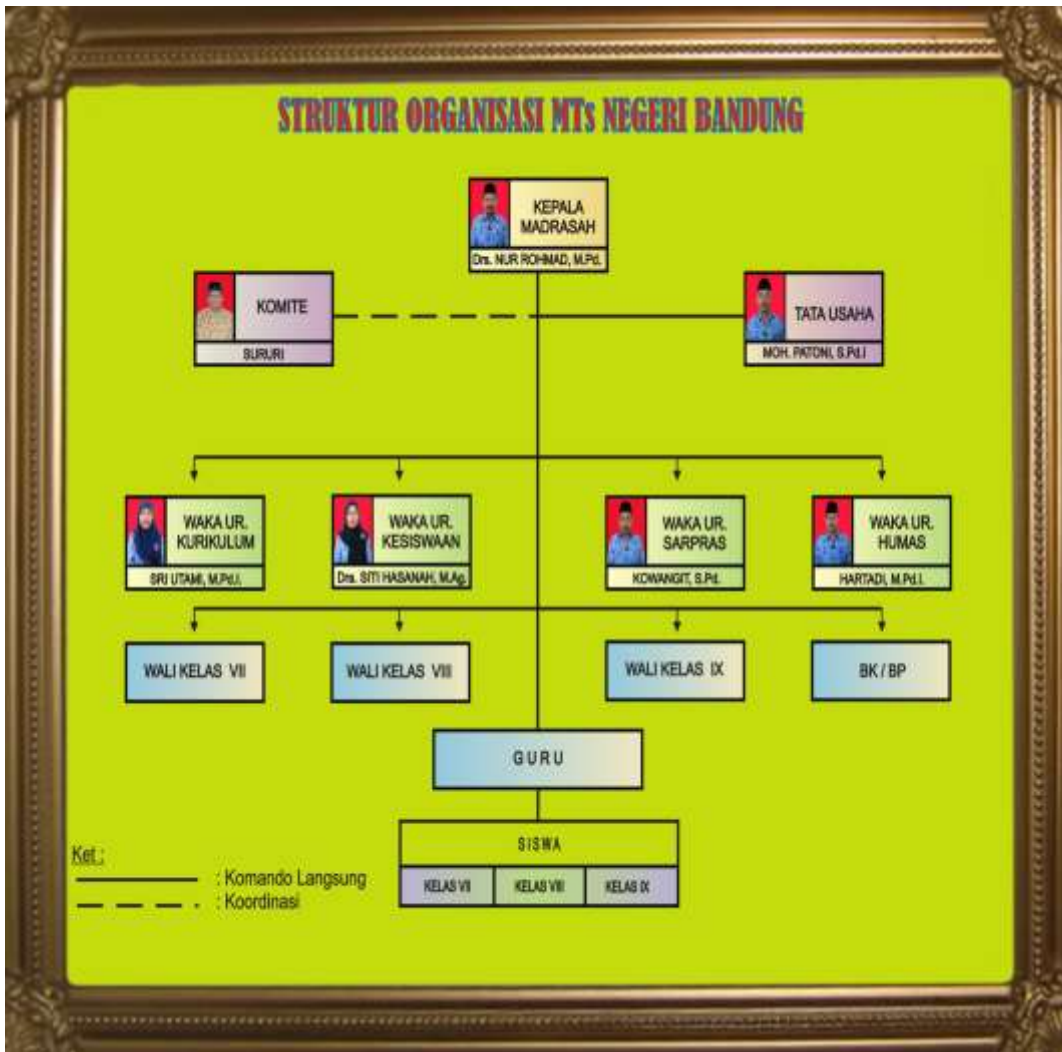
STRUKTUR ORGANISASI MTs NEGERI BANDUNG

KEPALA MADRASAH
Drs. NUR ROHMAD, M.Pd.

KOMITE
SURURI

TATA USAHA
MOH. PATONI, S.Pd.I

WAKA UR. KURIKULUM
SRI UTAMI, M.Pd.I.

WAKA UR. KESISWAAN
Drs. SITI HASANAH, M.Ag.

WAKA UR. SARPRAS
KOWANGIT, S.Pd.

WAKA UR. HUMAS
HARTADI, M.Pd.I.

WALI KELAS VII

WALI KELAS VIII

WALI KELAS IX

BK / BP

GURU

SISWA

KELAS VII | KELAS VIII | KELAS IX

Ket :
: Komando Langsung
: Koordinasi